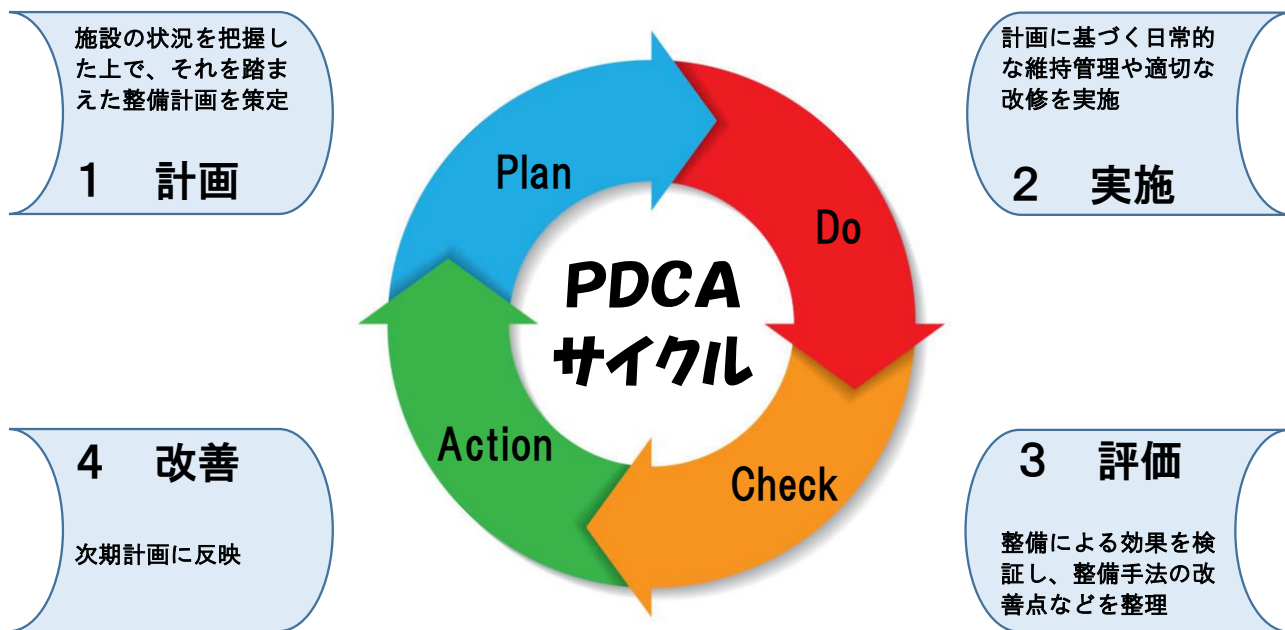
施設の状況を把握した上で、それを踏まえた整備計画を策定

1　計画

計画に基づく日常的な維持管理や適切な改修を実施

2　実施

Plan

Do

PDCA
サイクル

Action

Check

4　改善

次期計画に反映

3　評価

整備による効果を検証し、整備手法の改善点などを整理